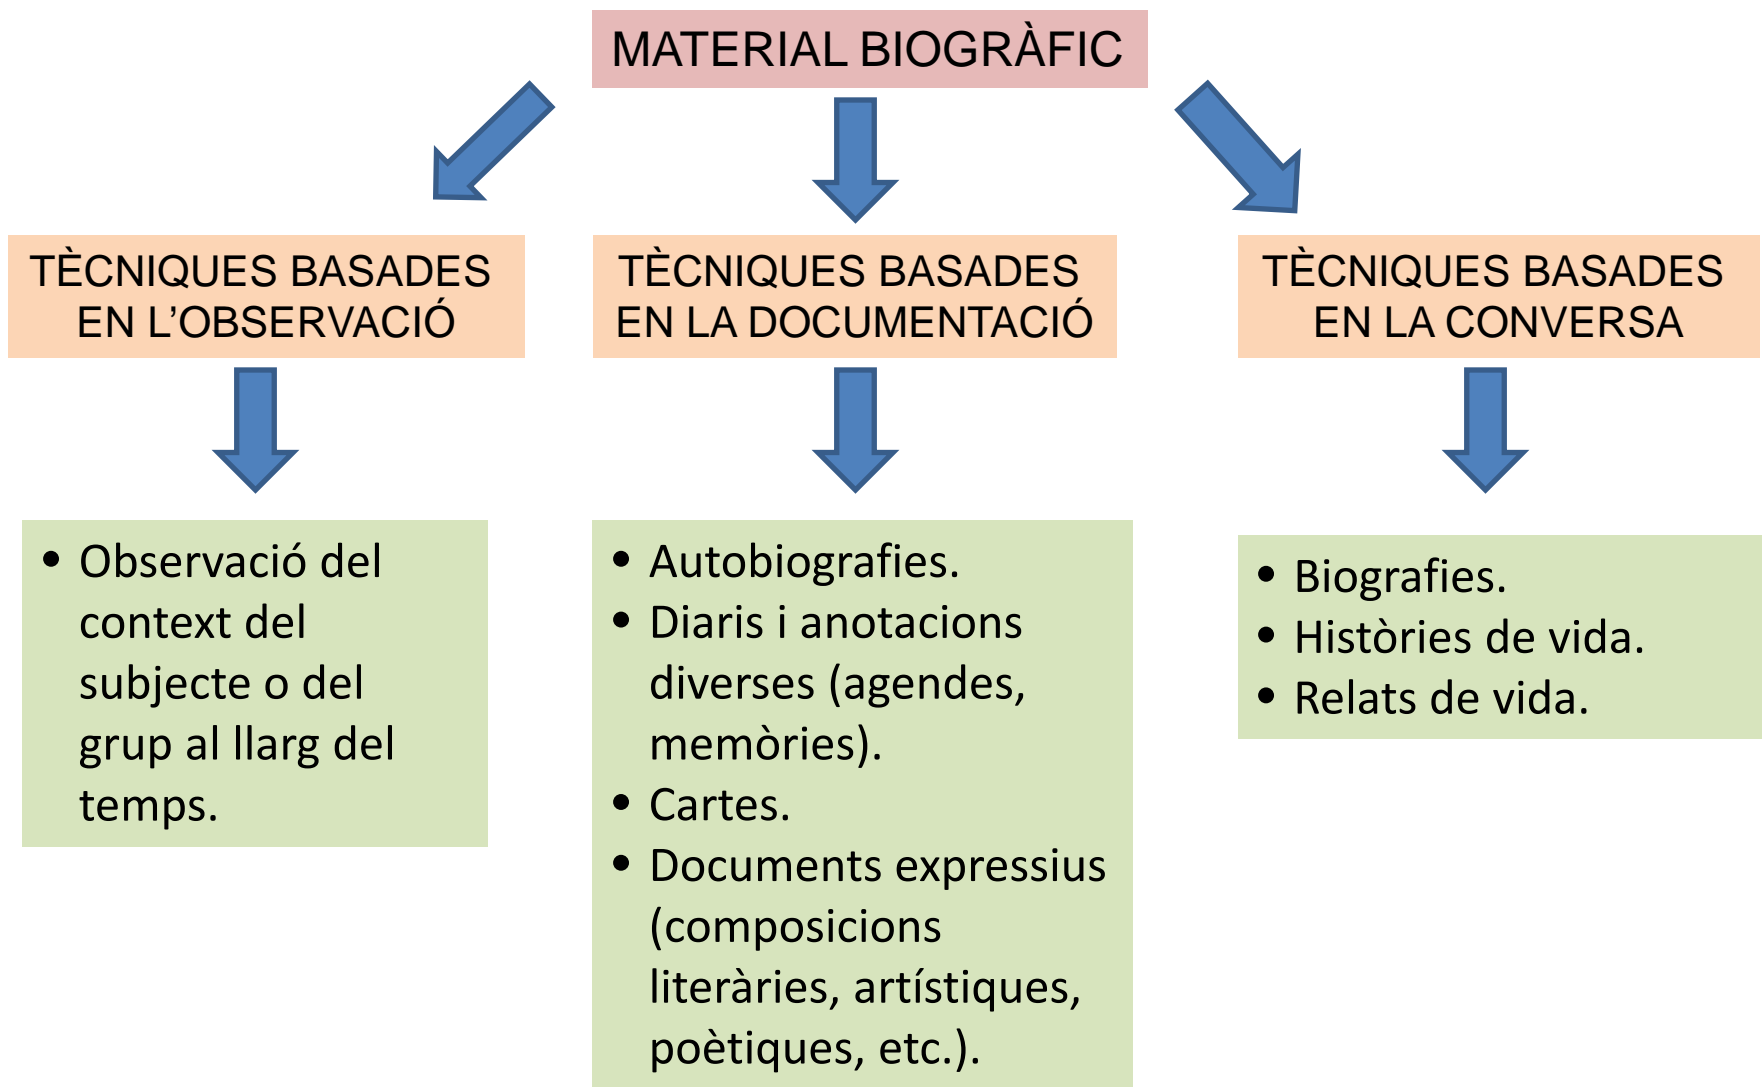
MATERIAL BIOGRÀFIC

TÈCNIQUES BASADES EN L'OBSERVACIÓ

TÈCNIQUES BASADES EN LA DOCUMENTACIÓ

TÈCNIQUES BASADES EN LA CONVERSA

- Observació del context del subjecte o del grup al llarg del temps.

- Autobiografies.
- Diaris i anotacions diverses (agendes, memòries).
- Cartes.
- Documents expressius (composicions literàries, artístiques, poètiques, etc.).

- Biografies.
- Històries de vida.
- Relats de vida.